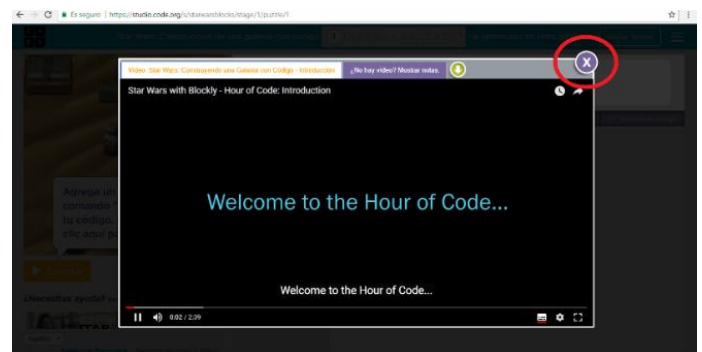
Es seguro | https://studio.code.org/s/starwarsblocks/stage/1/puzzle/1

Video: Star Wars: Construyendo una Galaxia con Código - Introducción

¿No hay video? Mostrar notas.

X

Star Wars with Blockly - Hour of Code: Introduction

Welcome to the Hour of Code...

Welcome to the Hour of Code...

0:02 / 2:39

Agrega un comando la código clic aquí p

¿Necesitas ayuda?

STAR